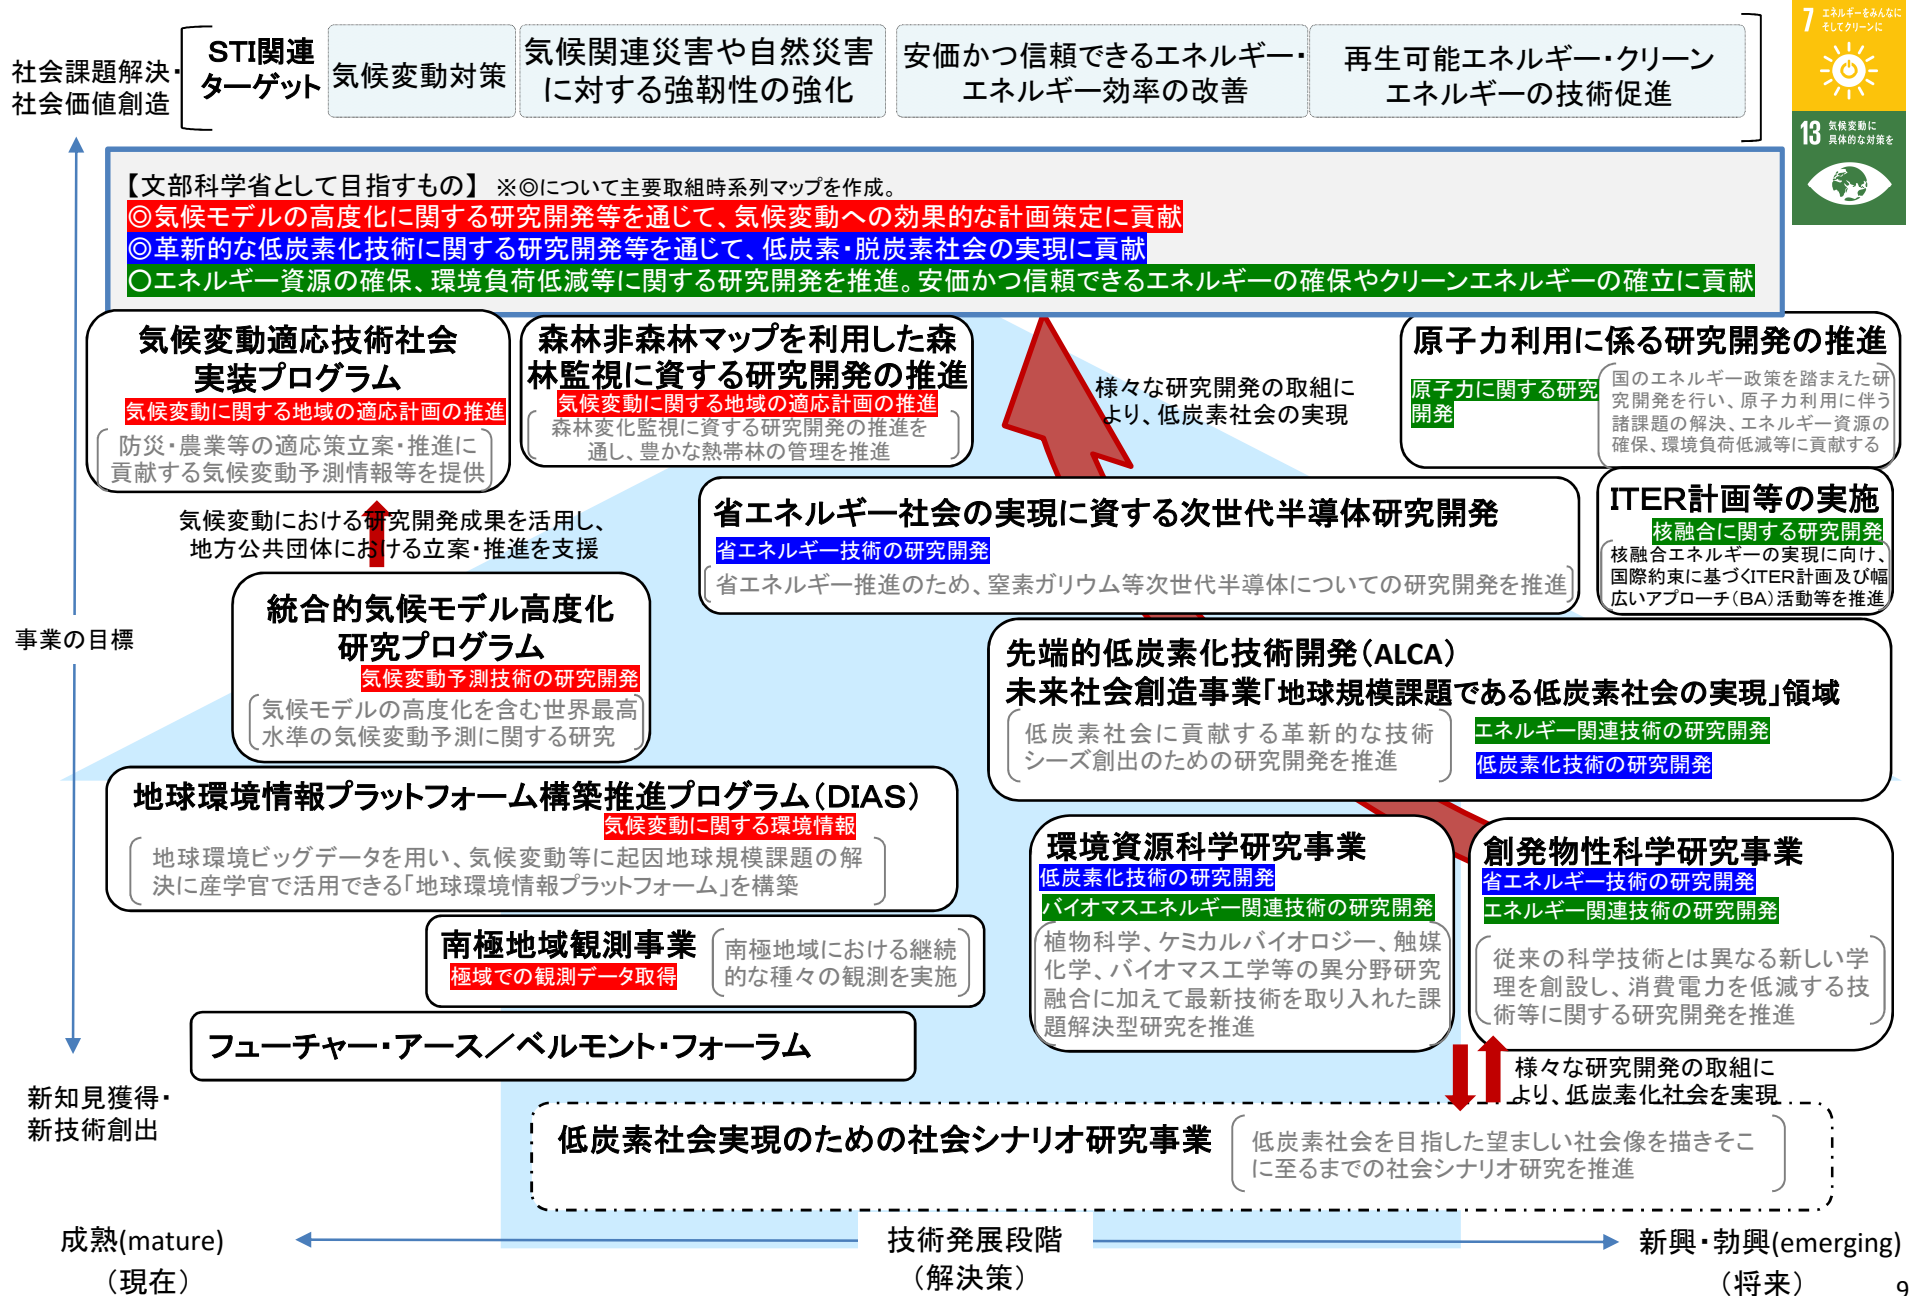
社会課題解決・社会価値創造

STI関連ターゲット

気候変動対策

気候関連災害や自然災害に対する強靭性の強化

安価かつ信頼できるエネルギー・エネルギー効率の改善

再生可能エネルギー・クリーンエネルギーの技術促進

7 エネルギーをみんなに そしてクリーンに

13 気候変動に具体的な対策を

【文部科学省として目指すもの】 ※◎について主要取組時系列マップを作成。
◎気候モデルの高度化に関する研究開発等を通じて、気候変動への効果的な計画策定に貢献
◎革新的な低炭素化技術に関する研究開発等を通じて、低炭素・脱炭素社会の実現に貢献
〇エネルギー資源の確保、環境負荷低減等に関する研究開発を推進。安価かつ信頼できるエネルギーの確保やクリーンエネルギーの確立に貢献

気候変動適応技術社会実装プログラム
気候変動に関する地域の適応計画の推進
防災・農業等の適応策立案・推進に貢献する気候変動予測情報等を提供

森林非森林マップを利用した森林監視に資する研究開発の推進
気候変動に関する地域の適応計画の推進
森林変化監視に資する研究開発の推進を通し、豊かな熱帯林の管理を推進

様々な研究開発の取組により、低炭素社会の実現

原子力利用に係る研究開発の推進
原子力に関する研究開発
国のエネルギー政策を踏まえた研究開発を行い、原子力利用に伴う諸課題の解決、エネルギー資源の確保、環境負荷低減等に貢献する

気候変動における研究開発成果を活用し、地方公共団体における立案・推進を支援

省エネルギー社会の実現に資する次世代半導体研究開発
省エネルギー技術の研究開発
省エネルギー推進のため、窒素ガリウム等次世代半導体についての研究開発を推進

ITER計画等の実施
核融合に関する研究開発
核融合エネルギーの実現に向け、国際約束に基づくITER計画及び幅広いアプローチ(BA)活動等を推進

事業の目標

統合的気候モデル高度化研究プログラム
気候変動予測技術の研究開発
気候モデルの高度化を含む世界最高水準の気候変動予測に関する研究

先端的低炭素化技術開発(ALCA)
未来社会創造事業「地球規模課題である低炭素社会の実現」領域
低炭素社会に貢献する革新的な技術シーズ創出のための研究開発を推進
エネルギー関連技術の研究開発
低炭素化技術の研究開発

地球環境情報プラットフォーム構築推進プログラム(DIAS)
気候変動に関する環境情報
地球環境ビッグデータを用い、気候変動等に起因地球規模課題の解決に産学官で活用できる「地球環境情報プラットフォーム」を構築

環境資源科学研究事業
低炭素化技術の研究開発
バイオマスエネルギー関連技術の研究開発
植物科学、ケミカルバイオロジー、触媒化学、バイオマス工学等の異分野研究融合に加えて最新技術を取り入れた課題解決型研究を推進

創発物性科学研究事業
省エネルギー技術の研究開発
エネルギー関連技術の研究開発
従来の科学技術とは異なる新しい学理を創設し、消費電力を低減する技術等に関する研究開発を推進

南極地域観測事業
極域での観測データ取得
南極地域における継続的な種々の観測を実施

フューチャー・アース／ベルモント・フォーラム

様々な研究開発の取組により、低炭素化社会を実現

新知見獲得・新技術創出

低炭素社会実現のための社会シナリオ研究事業
低炭素社会を目指した望ましい社会像を描きそこに至るまでの社会シナリオ研究を推進

成熟(mature)
(現在)

技術発展段階
(解決策)

新興・勃興(emerging)
(将来)

9